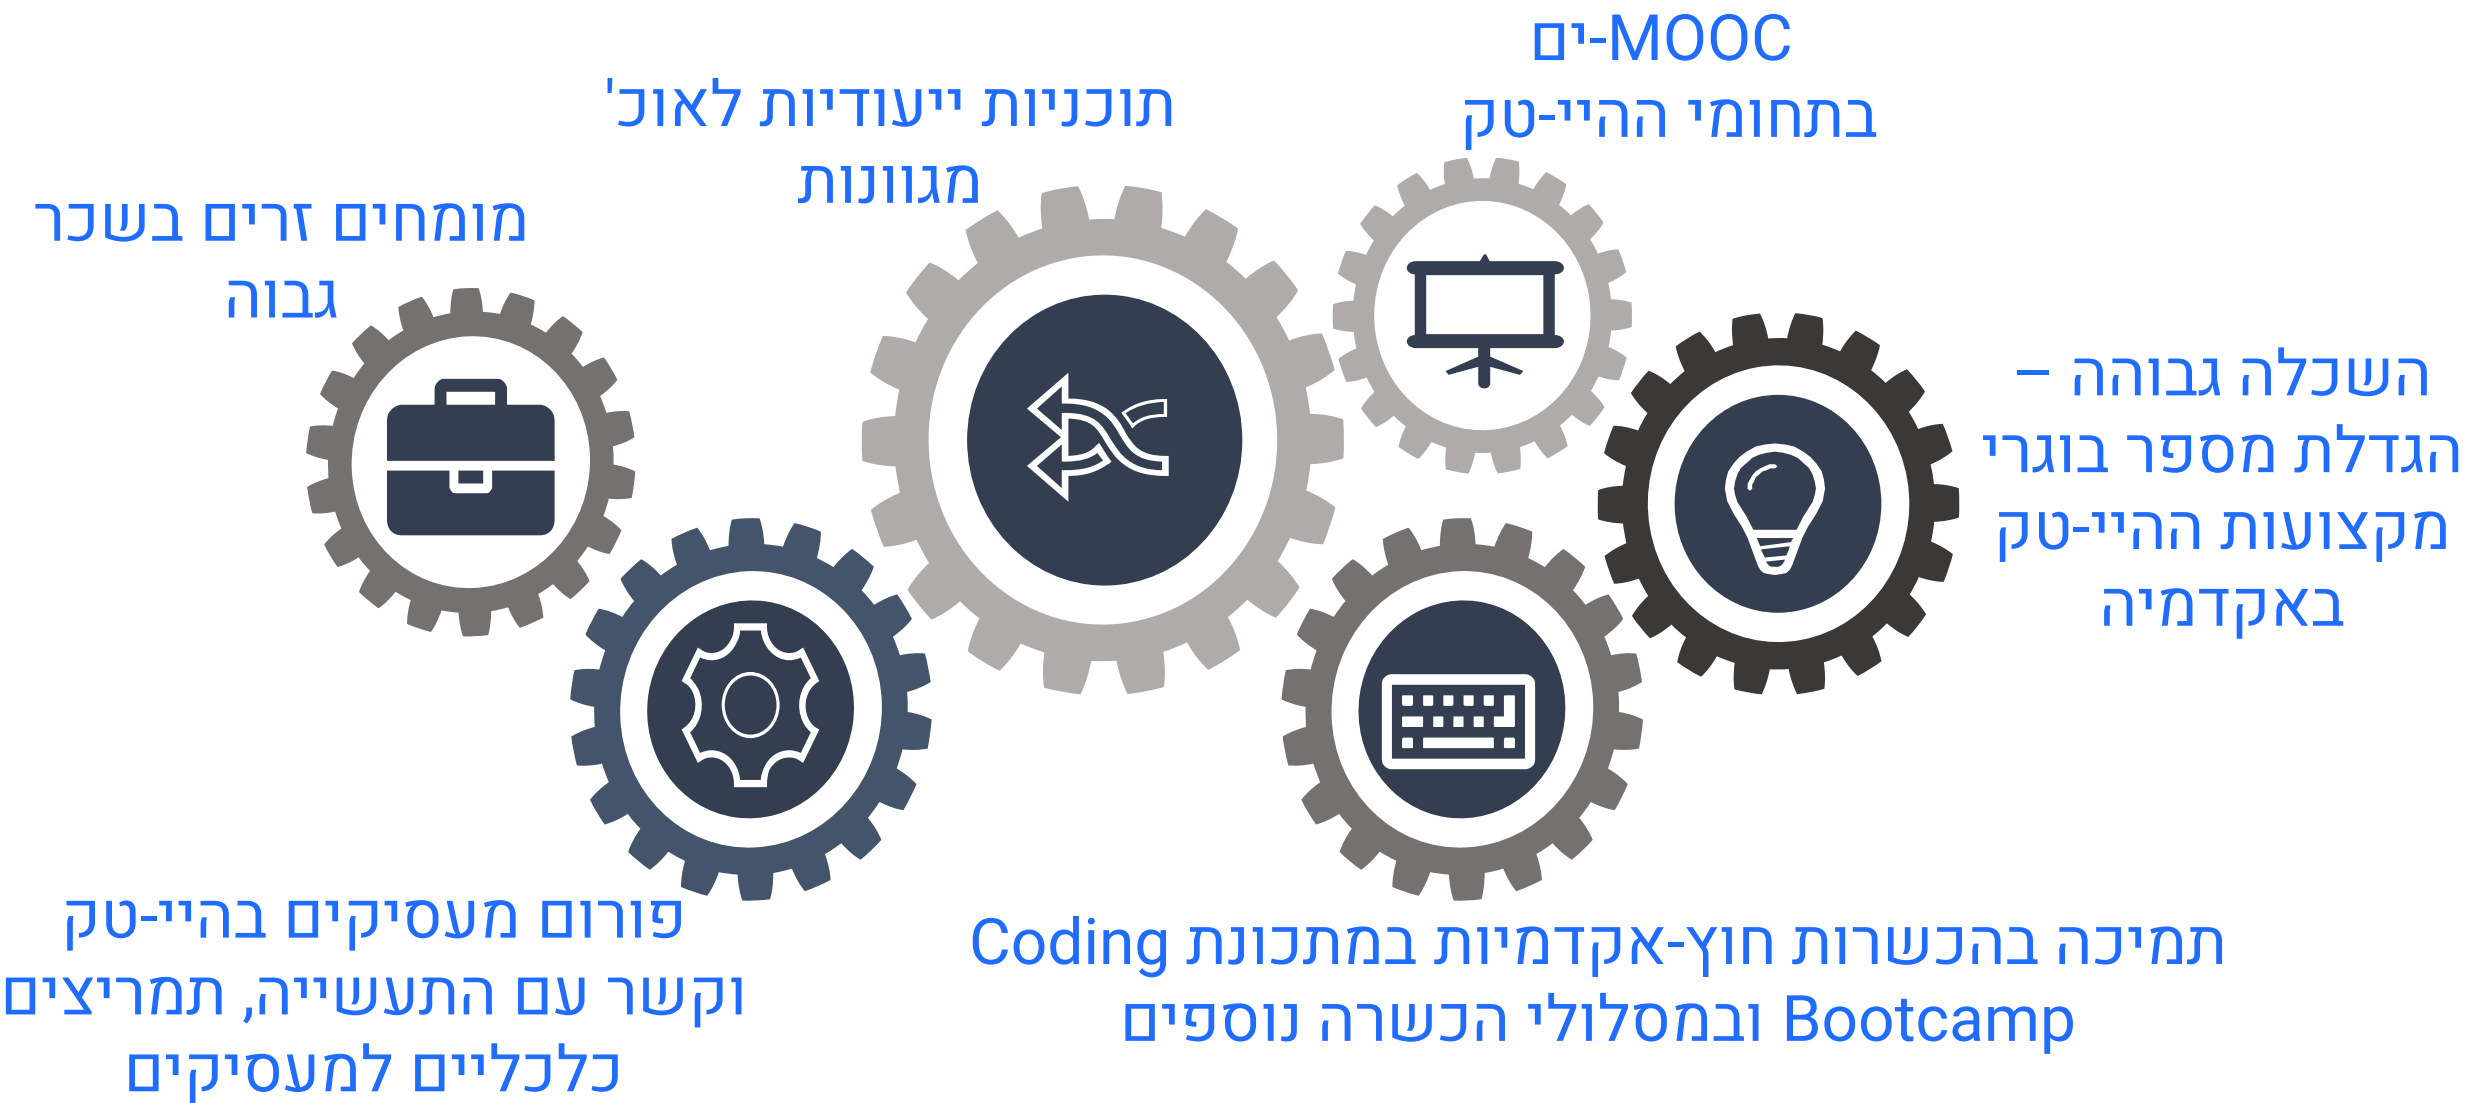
MOOC-ים
בתחומי ההיי-טק

תוכניות ייעודיות לאוכ' מגוונות

מומחים זרים בשכר גבוה

השכלה גבוהה – הגדלת מספר בוגרי מקצועות ההיי-טק באקדמיה

פורום מעסיקים בהיי-טק וקשר עם התעשייה, תמריצים כלכליים למעסיקים

תמיכה בהכשרות חוץ-אקדמיות במתכונת Coding Bootcamp ובמסלולי הכשרה נוספים